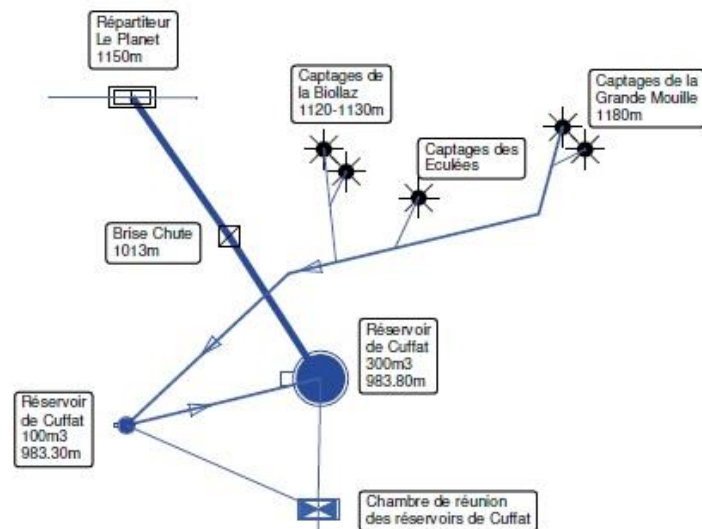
Répartiteur
Le Planet
1150m

Captages de
la Biollaz
1120-1130m

Captages de la
Grande Mouille
1180m

Captages des
Eculées

Brise Chute
1013m

Réservoir
de Cuffat
300m3
983.80m

Réservoir
de Cuffat
100m3
983.30m

Chambre de réunion
des réservoirs de Cuffat